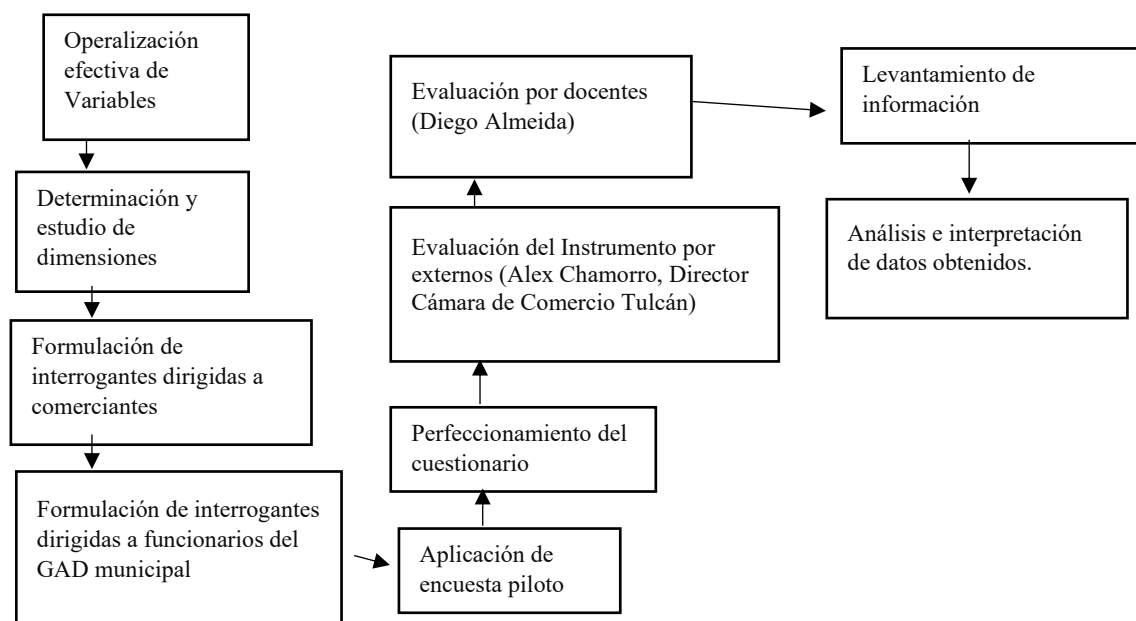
Operalización efectiva de Variables

Determinación y estudio de dimensiones

Formulación de interrogantes dirigidas a comerciantes

Formulación de interrogantes dirigidas a funcionarios del GAD municipal

Aplicación de encuesta piloto

Perfeccionamiento del cuestionario

Evaluación del Instrumento por externos (Alex Chamorro, Director Cámara de Comercio Tulcán)

Evaluación por docentes (Diego Almeida)

Levantamiento de información

Análisis e interpretación de datos obtenidos.